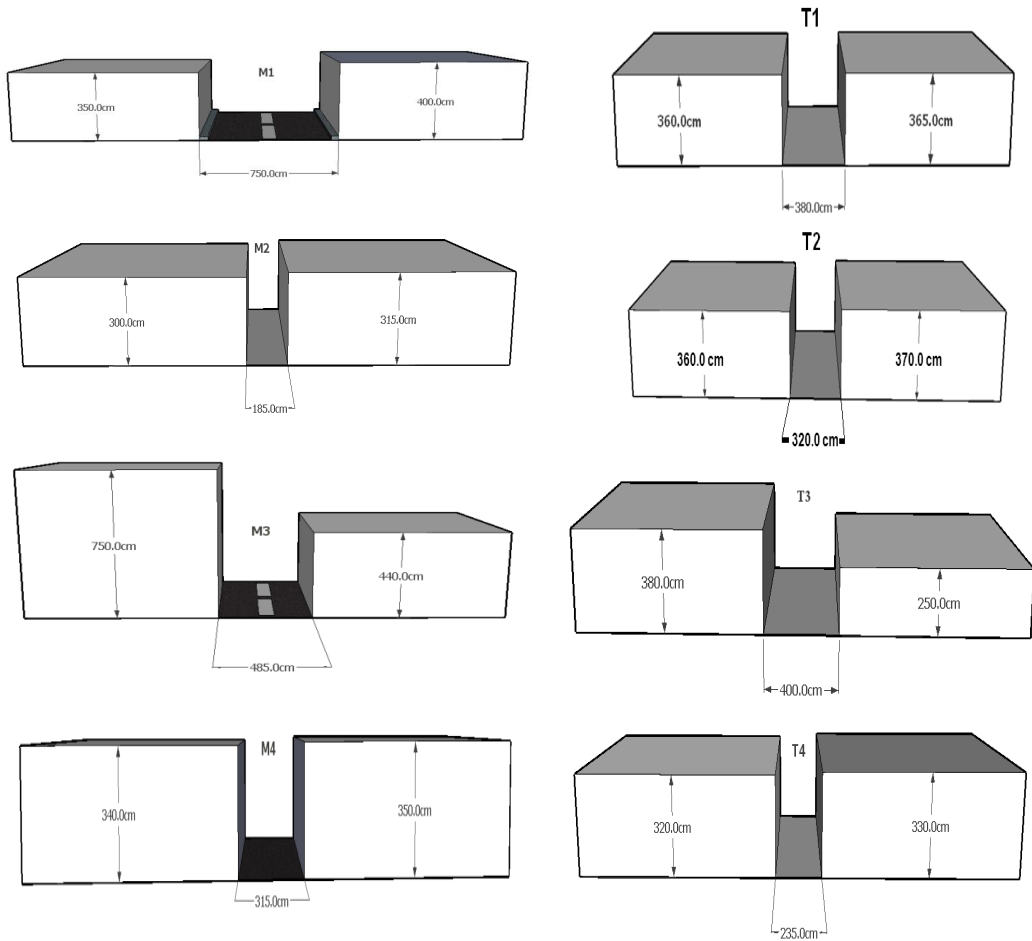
M1
350.0cm
400.0cm
750.0cm

T1
360.0cm
365.0cm
380.0cm

M2
300.0cm
315.0cm
185.0cm

T2
360.0 cm
370.0 cm
320.0 cm

M3
750.0cm
440.0cm
485.0cm

T3
380.0cm
250.0cm
400.0cm

M4
340.0cm
350.0cm
315.0cm

T4
320.0cm
330.0cm
235.0cm